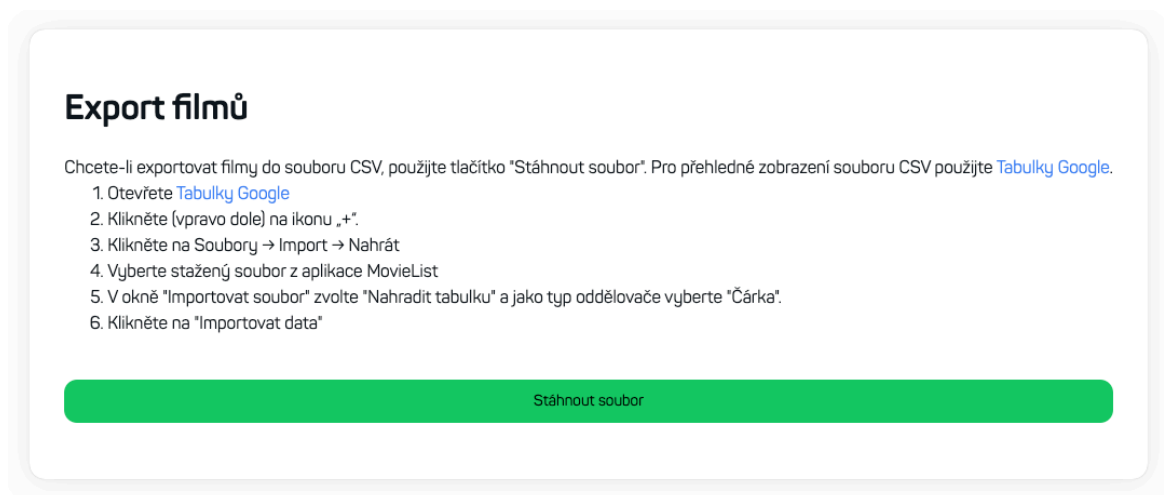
Export filmů

Chcete-li exportovat filmy do souboru CSV, použijte tlačítko "Stáhnout soubor". Pro přehledné zobrazení souboru CSV použijte Tabulky Google.

1. Otevřete Tabulky Google
2. Klikněte (vpravo dole) na ikonu „+".
3. Klikněte na Soubory → Import → Nahrát
4. Vyberte stažený soubor z aplikace MovieList
5. V okně "Importovat soubor" zvolte "Nahradit tabulku" a jako typ oddělovače vyberte "Čárka".
6. Klikněte na "Importovat data"

Stáhnout soubor